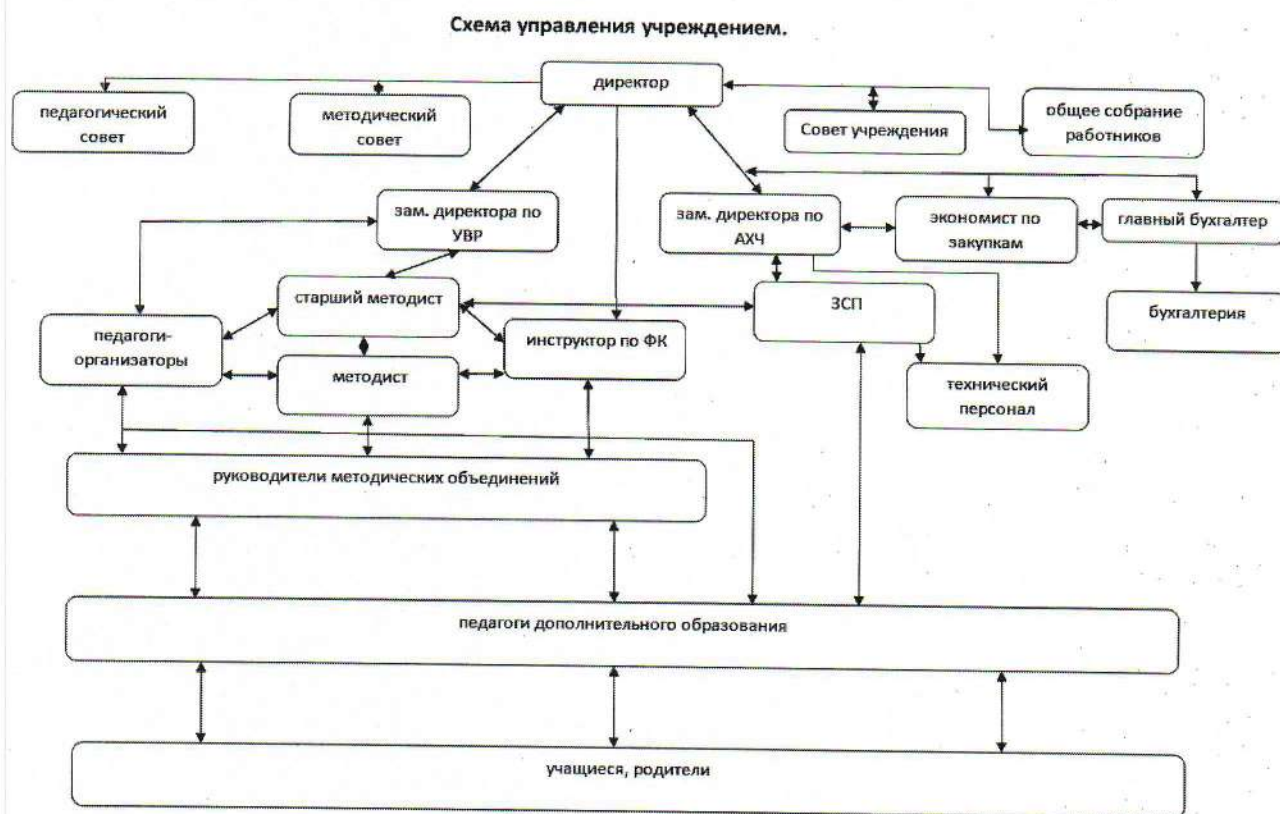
Схема управления учреждением.

директор

педагогический совет

методический совет

Совет учреждения

общее собрание работников

зам. директора по УВР

зам. директора по АХЧ

экономист по закупкам

главный бухгалтер

старший методист

ЗСП

бухгалтерия

педагоги-организаторы

инструктор по ФК

методист

технический персонал

руководители методических объединений

педагоги дополнительного образования

учащиеся, родители